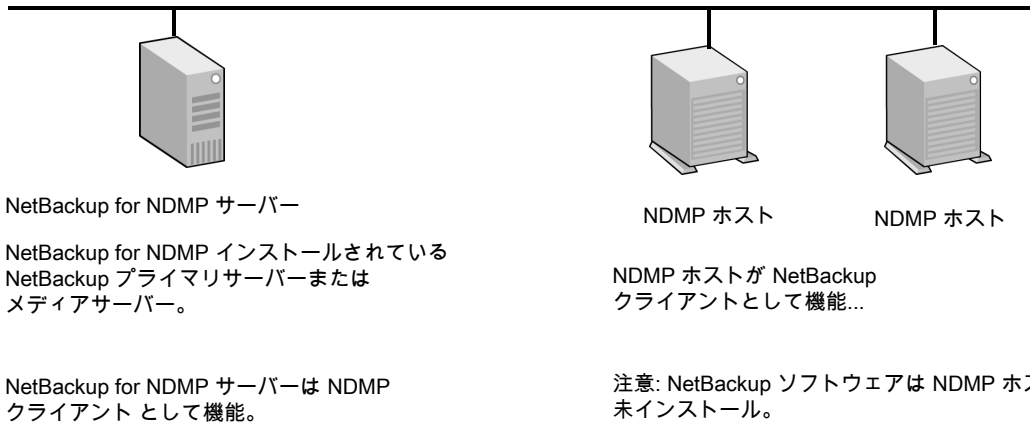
NetBackup for NDMP サーバー

NetBackup for NDMP インストールされている NetBackup プライマリサーバーまたは メディアサーバー。

NetBackup for NDMP サーバーは NDMP クライアント として機能。

NDMP ホスト

NDMP ホスト

NDMP ホストが NetBackup クライアントとして機能...

注意: NetBackup ソフトウェアは NDMP ホ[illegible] 未インストール。